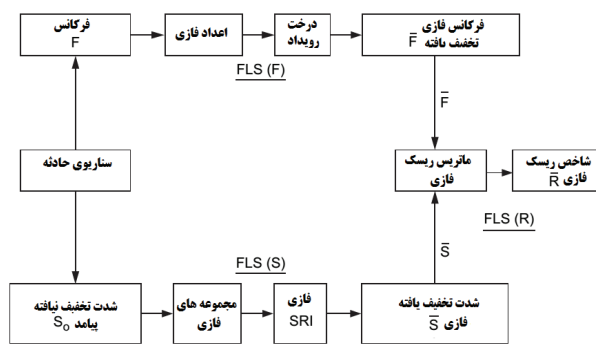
فرکانس
F

اعداد فازی

درخت
رویداد

فرکانس فازی
تخفیف یافته $\bar{F}$

FLS (F)

$\bar{F}$

سناریوی حادثه

ماتریس ریسک
فازی

شاخص ریسک
فازی $\bar{R}$

FLS (R)

$\bar{S}$

FLS (S)

شدت تخفیف نیافته
پیامد $S_o$

مجموعه های
فازی

فازی
SRI

شدت تخفیف یافته
فازی $\bar{S}$